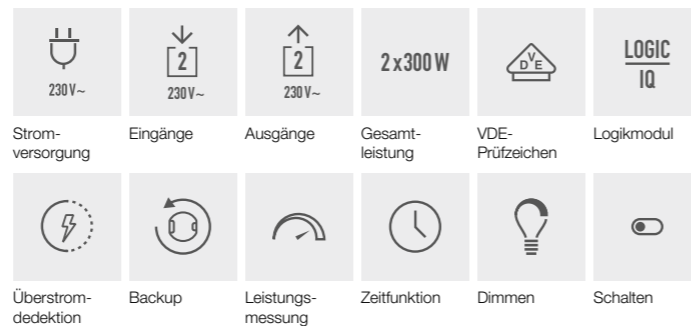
230V~

2
230V~

2
230V~

2 x 300 W

D V E

LOGIC
IQ

Stromversorgung

Eingänge

Ausgänge

Gesamtleistung

VDE-Prüfzeichen

Logikmodul

Überstromdedektion

Backup

Leistungsmessung

Zeitfunktion

Dimmen

Schalten